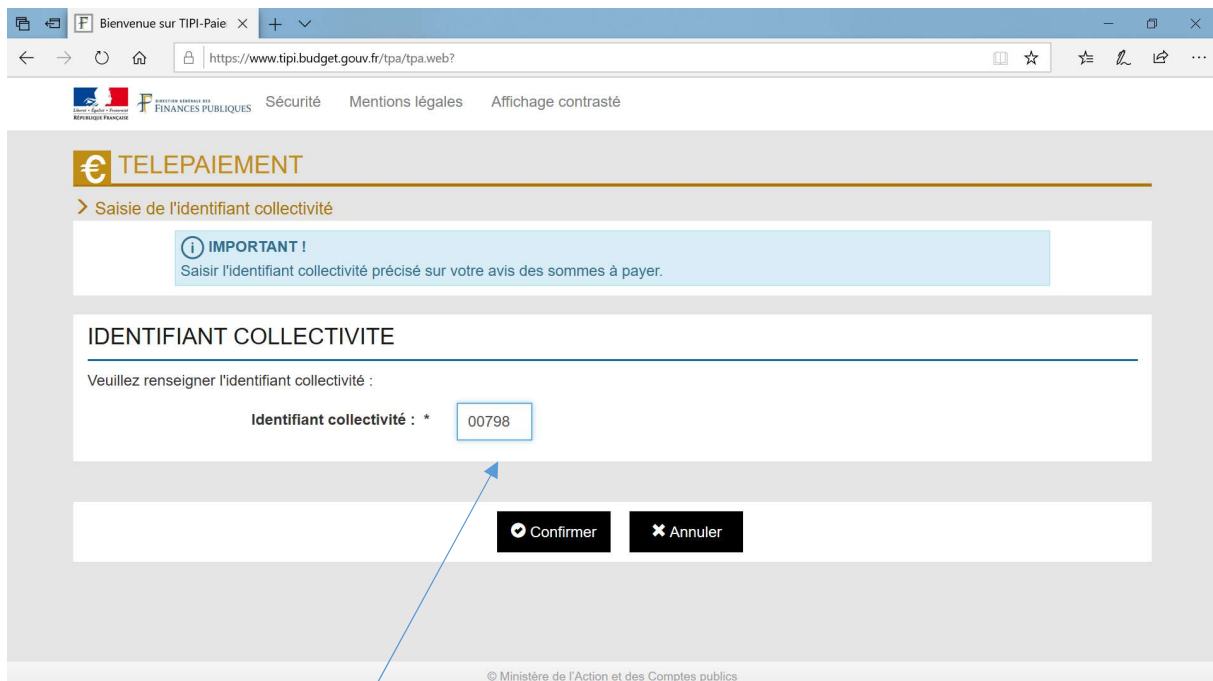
Bienvenue sur TIPI-Paie ×

https://www.tipi.budget.gouv.fr/tpa/tpa.web?

Liberté • Égalité • Fraternité
RÉPUBLIQUE FRANÇAISE

DIRECTION GÉNÉRALE DES FINANCES PUBLIQUES

Sécurité Mentions légales Affichage contrasté

€ TELEPAIEMENT

> Saisie de l'identifiant collectivité

(i) IMPORTANT !
Saisir l'identifiant collectivité précisé sur votre avis des sommes à payer.

IDENTIFIANT COLLECTIVITE

Veuillez renseigner l'identifiant collectivité :

Identifiant collectivité : * 00798

Confirmer ✖ Annuler

© Ministère de l'Action et des Comptes publics